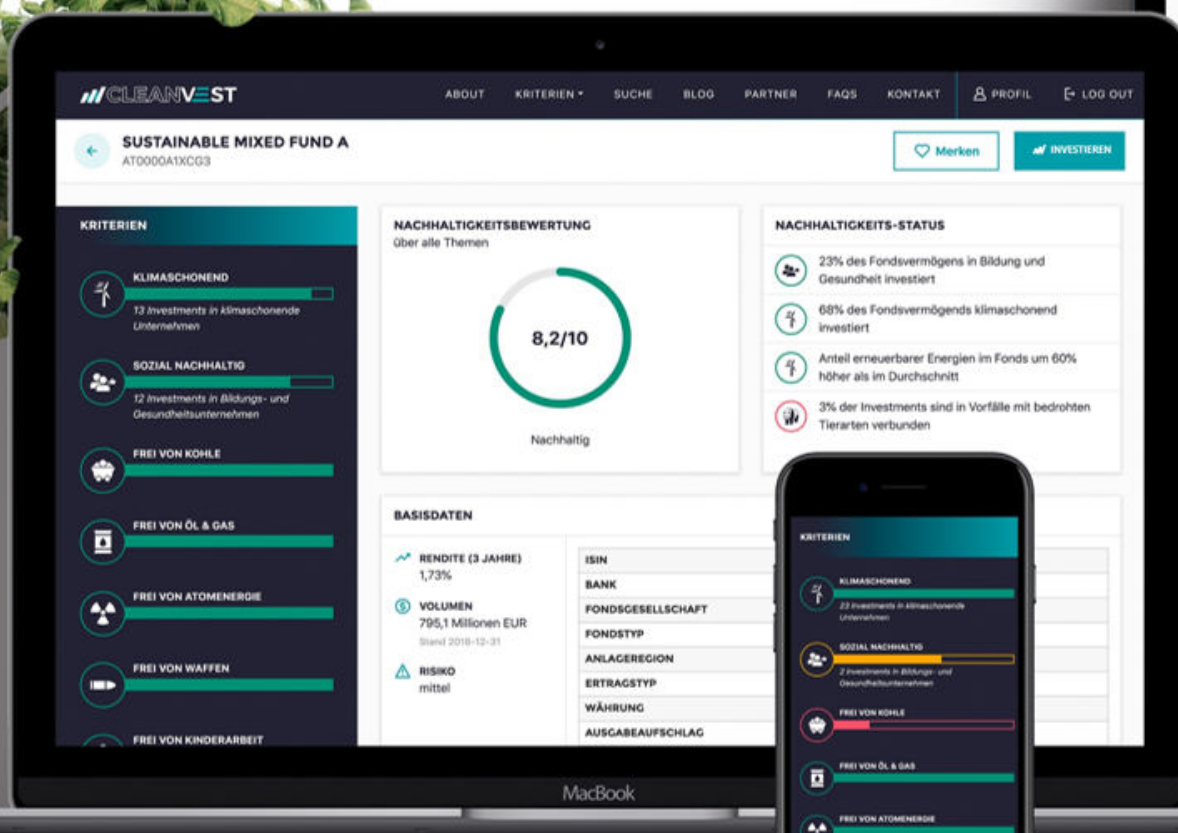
CLEANVEST

ABOUT KRITERIEN SUCHE BLOG PARTNER FAQS KONTAKT PROFIL LOG OUT

SUSTAINABLE MIXED FUND A
AT0000A1XCG3

Merken INVESTIEREN

KRITERIEN

KLIMASCHONEND
13 Investments in klimaschonende Unternehmen

SOZIAL NACHHALTIG
12 Investments in Bildungs- und Gesundheitsunternehmen

FREI VON KOHLE

FREI VON ÖL & GAS

FREI VON ATOMENERGIE

FREI VON WAFFEN

FREI VON KINDERARBEIT

NACHHALTIGKEITSBEWERTUNG
über alle Themen

8,2/10

Nachhaltig

NACHHALTIGKEITS-STATUS

23% des Fondsvermögens in Bildung und Gesundheit investiert

68% des Fondsvermögends klimaschonend investiert

Anteil erneuerbarer Energien im Fonds um 60% höher als im Durchschnitt

3% der Investments sind in Vorfälle mit bedrohten Tierarten verbunden

BASISDATEN

RENDITE (3 JAHRE)
1,73%

VOLUMEN
795,1 Millionen EUR
Stand 2018-12-31

RISIKO
mittel

| ISIN |
|---|
| BANK |
| FONDSGESELLSCHAFT |
| FONDSTYP |
| ANLAGEREGION |
| ERTRAGSTYP |
| WÄHRUNG |
| AUSGABEAUFSCHLAG |

KRITERIEN

KLIMASCHONEND
23 Investments in klimaschonende Unternehmen

SOZIAL NACHHALTIG
2 Investments in Bildungs- und Gesundheitsunternehmen

FREI VON KOHLE

FREI VON ÖL & GAS

FREI VON ATOMENERGIE

MacBook